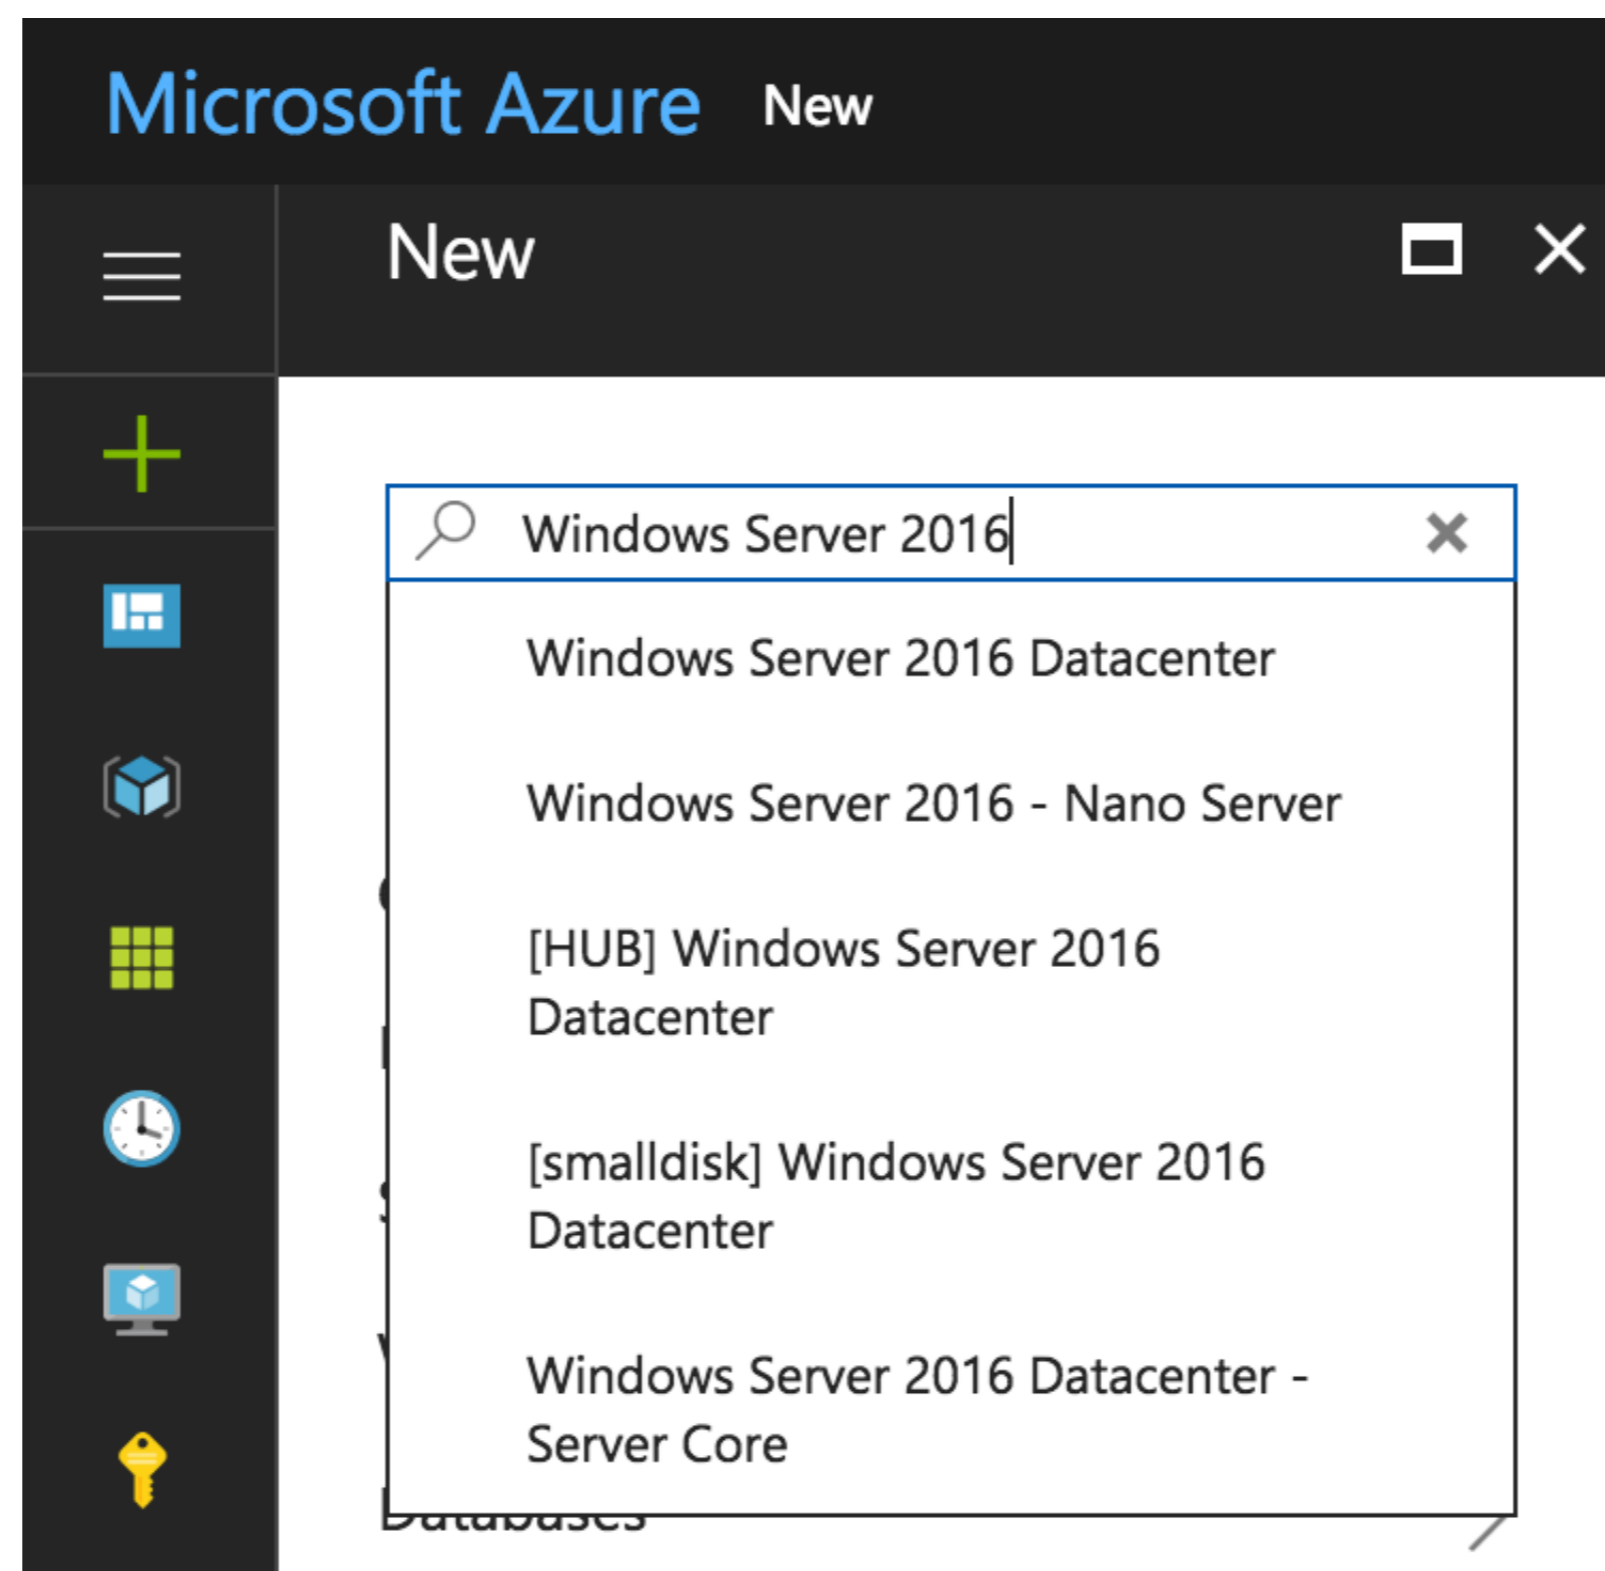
Microsoft Azure New

New

Windows Server 2016

Windows Server 2016 Datacenter

Windows Server 2016 - Nano Server

[HUB] Windows Server 2016 Datacenter

[smalldisk] Windows Server 2016 Datacenter

Windows Server 2016 Datacenter - Server Core

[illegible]